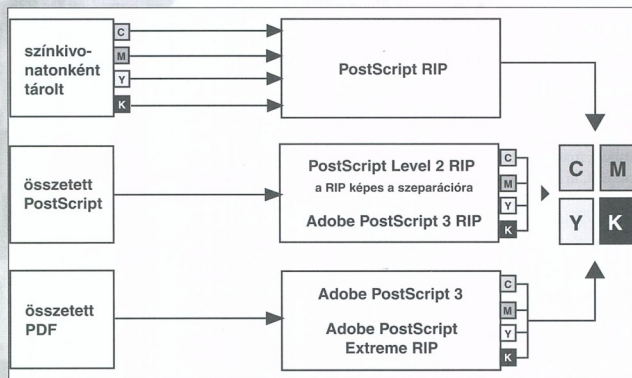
színkivonatonként tárolt

C
M
Y
K

PostScript RIP

összetett PostScript

PostScript Level 2 RIP
a RIP képes a szeparációra
Adobe PostScript 3 RIP

C
M
Y
K

C
M
Y
K

összetett PDF

Adobe PostScript 3

Adobe PostScript Extreme RIP

C
M
Y
K